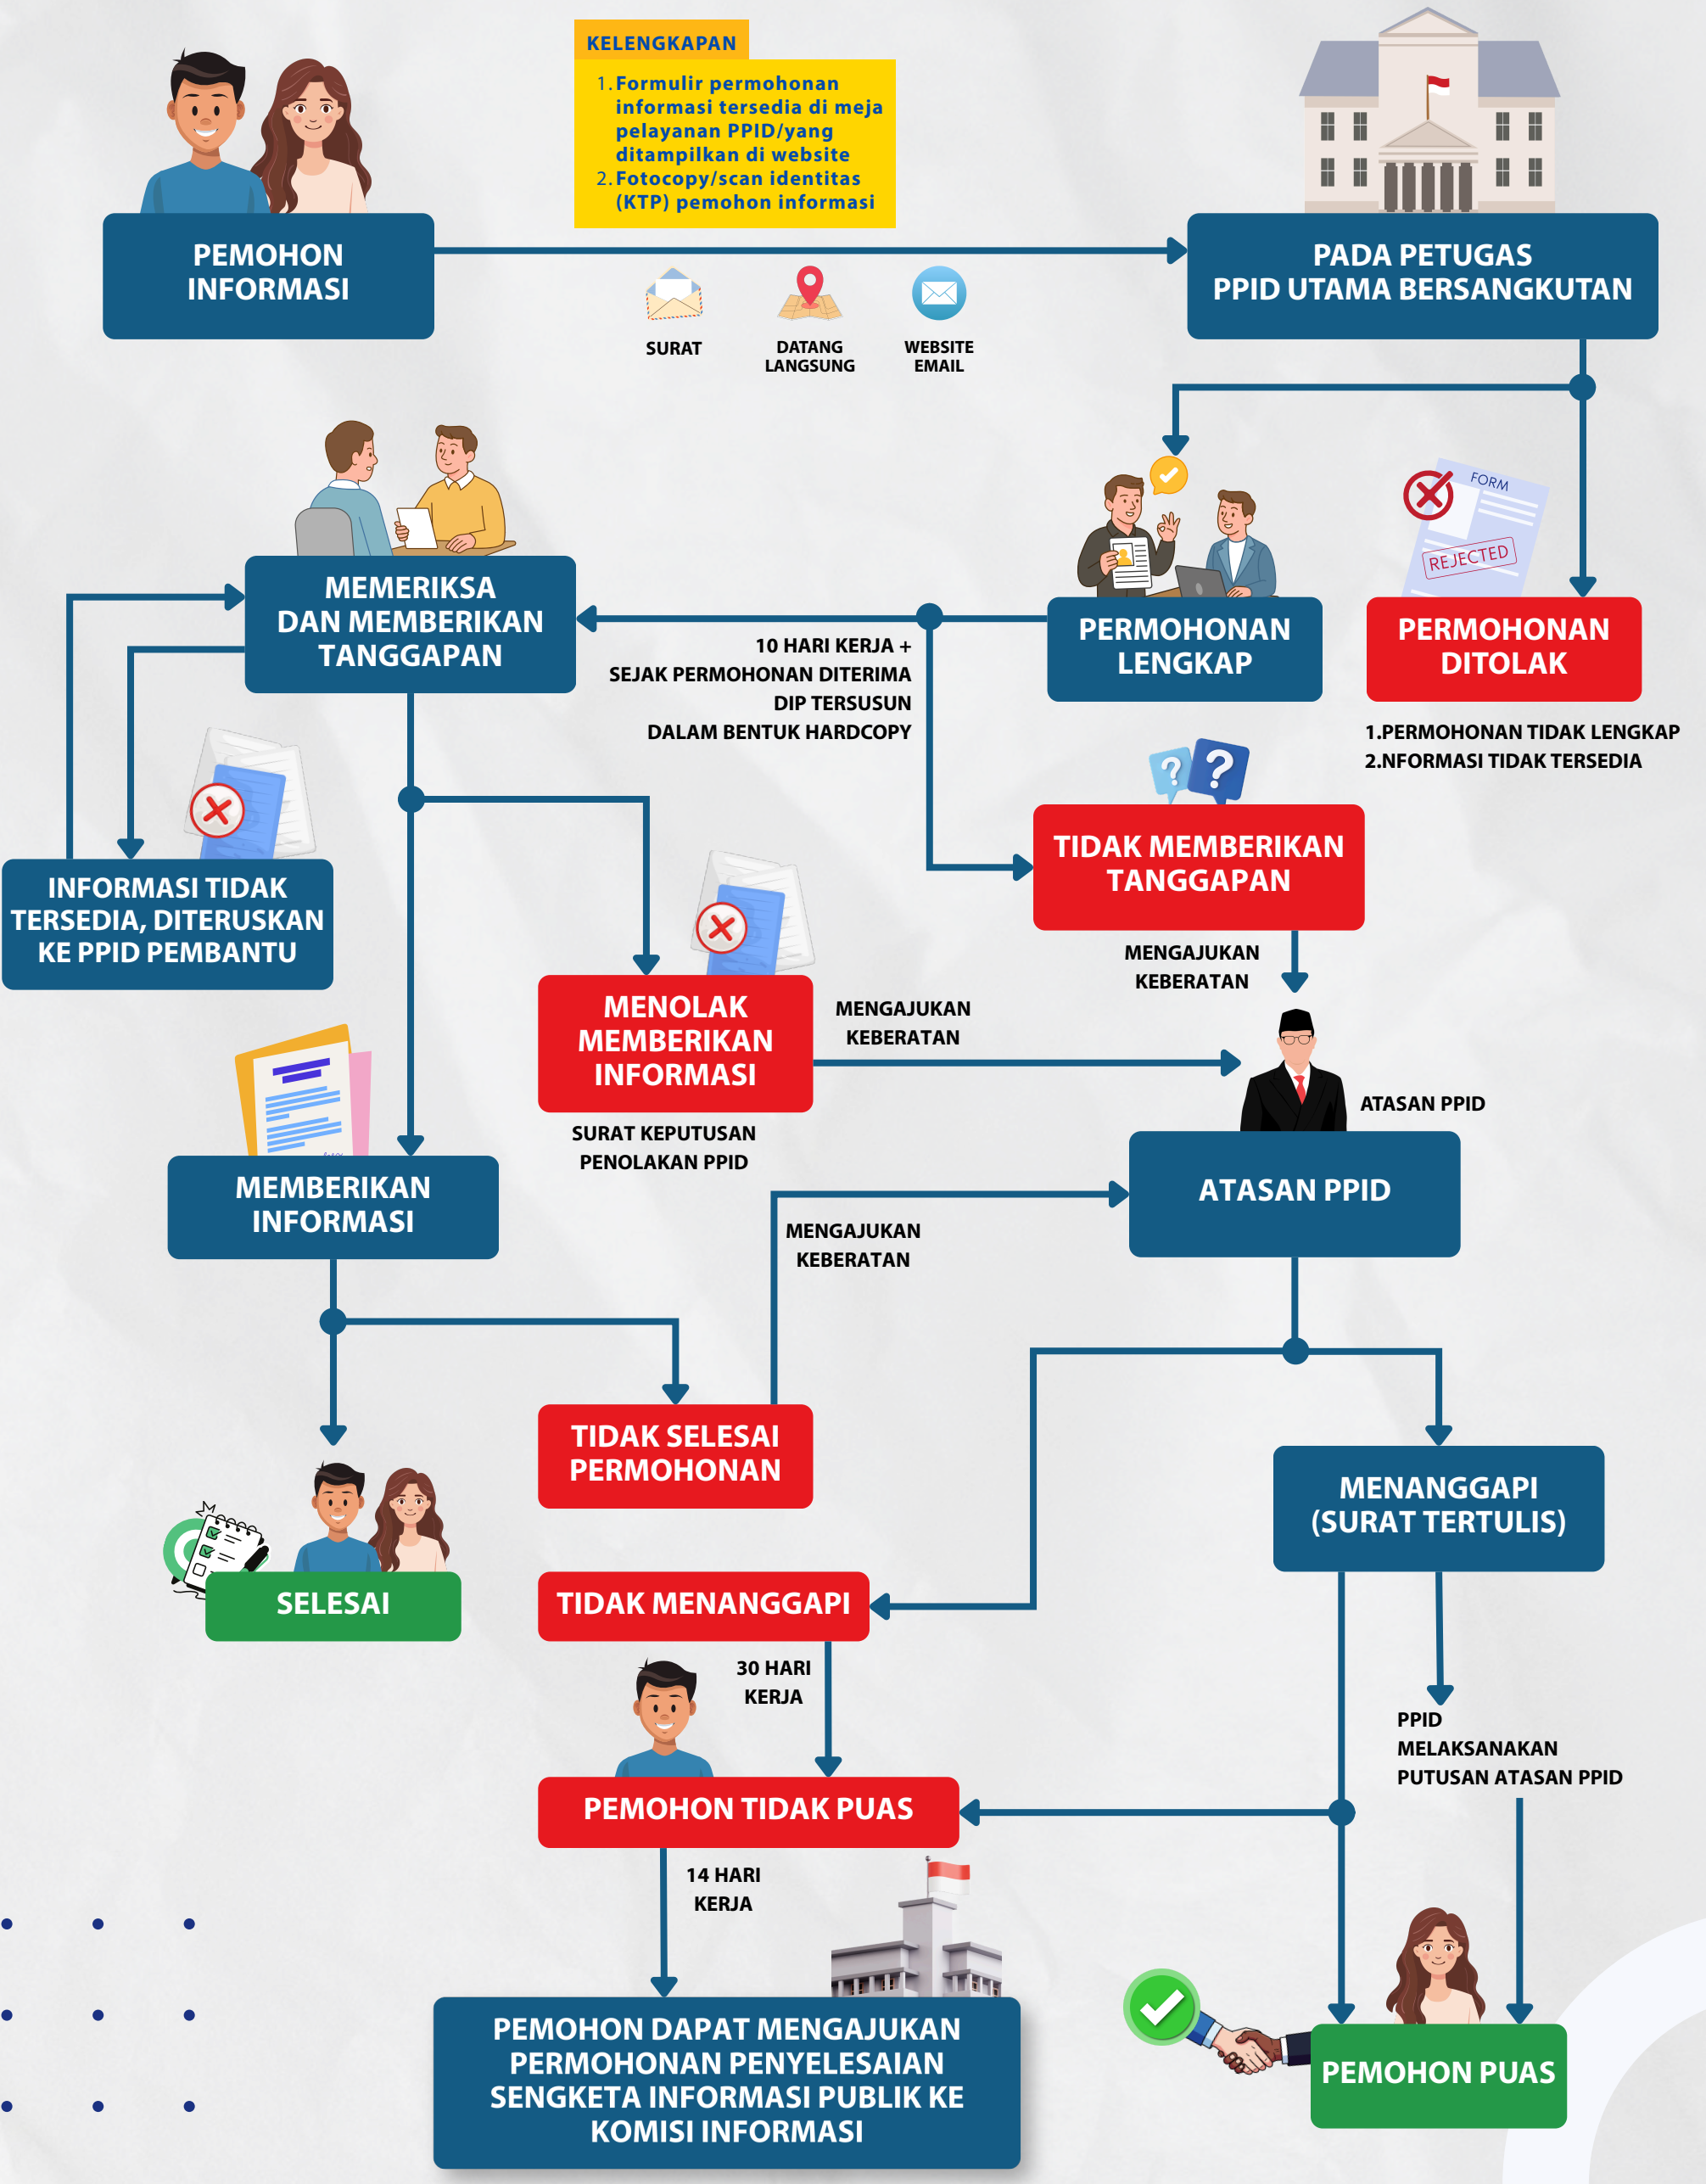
KELENGKAPAN

1. Formulir permohonan informasi tersedia di meja pelayanan PPID/yang ditampilkan di website
2. Fotocopy/scan identitas (KTP) pemohon informasi

PEMOHON INFORMASI

PADA PETUGAS PPID UTAMA BERSANGKUTAN

SURAT

DATANG LANGSUNG

WEBSITE EMAIL

MEMERIKSA DAN MEMBERIKAN TANGGAPAN

FORM

REJECTED

PERMOHONAN LENGKAP

PERMOHONAN DITOLAK

10 HARI KERJA + SEJAK PERMOHONAN DITERIMA DIP TERSUSUN DALAM BENTUK HARDCOPY

1.PERMOHONAN TIDAK LENGKAP
2.NFORMASI TIDAK TERSEDIA

TIDAK MEMBERIKAN TANGGAPAN

INFORMASI TIDAK TERSEDIA, DITERUSKAN KE PPID PEMBANTU

MENGAJUKAN KEBERATAN

MENOLAK MEMBERIKAN INFORMASI

MENGAJUKAN KEBERATAN

ATASAN PPID

SURAT KEPUTUSAN PENOLAKAN PPID

MEMBERIKAN INFORMASI

ATASAN PPID

MENGAJUKAN KEBERATAN

TIDAK SELESAI PERMOHONAN

MENANGGAPI (SURAT TERTULIS)

SELESAI

TIDAK MENANGGAPI

30 HARI KERJA

PPID MELAKSANAKAN PUTUSAN ATASAN PPID

PEMOHON TIDAK PUAS

14 HARI KERJA

PEMOHON DAPAT MENGAJUKAN PERMOHONAN PENYELESAIAN SENGKETA INFORMASI PUBLIK KE KOMISI INFORMASI

PEMOHON PUAS